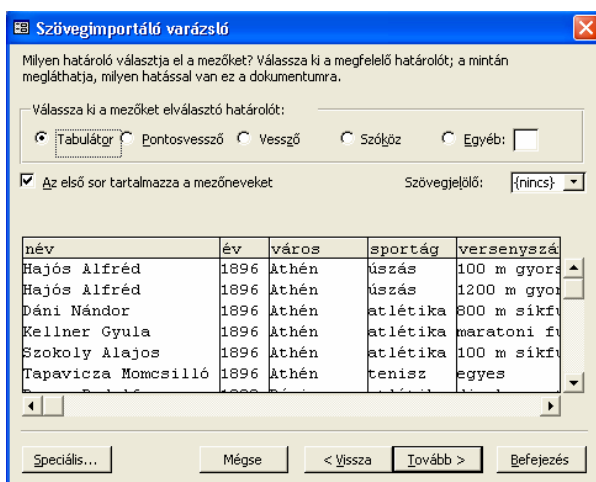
Szövegimportáló varázsló

Milyen határoló választja el a mezőket? Válassza ki a megfelelő határolót; a mintán megláthatja, milyen hatással van ez a dokumentumra.

Válassza ki a mezőket elválasztó határolót:

Tabulátor   Pontosvessző   Vessző   Szóköz   Egyéb:

Az első sor tartalmazza a mezőneveket

Szövegjelölő: {nincs}

| név | év | város | sportág | versenyszá |
|---|---|---|---|---|
| Hajós Alfréd | 1896 | Athén | úszás | 100 m gyors |
| Hajós Alfréd | 1896 | Athén | úszás | 1200 m gyor |
| Dáni Nándor | 1896 | Athén | atlétika | 800 m síkfu |
| Kellner Gyula | 1896 | Athén | atlétika | maratoni fu |
| Szokoly Alajos | 1896 | Athén | atlétika | 100 m síkfu |
| Tapavicza Momcsilló | 1896 | Athén | tenisz | egyes |
| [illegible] | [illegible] | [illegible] | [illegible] | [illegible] |

Speciális...   Mégse   < Vissza   Tovább >   Befejezés